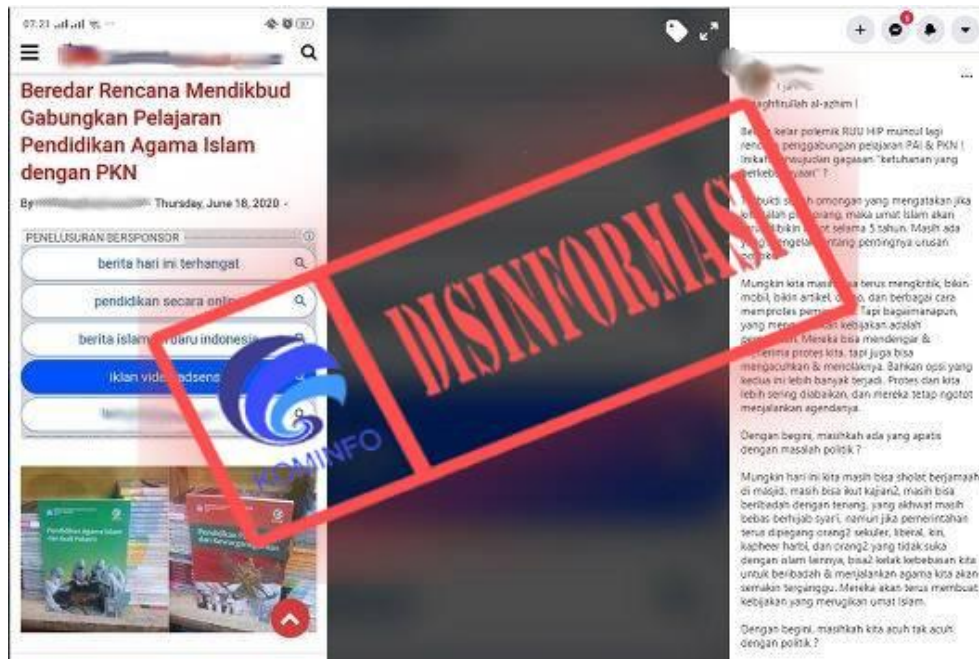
07.21

Beredar Rencana Mendikbud Gabungkan Pelajaran Pendidikan Agama Islam dengan PKN

By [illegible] Thursday, June 18, 2020 -

PENELUSURAN BERSPONSOR

berita hari ini terhangat

pendidikan secara online

berita islam terbaru indonesia

iklan video adsense

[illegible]

Pendidikan Agama Islam dan Budi Pekerti

Pendidikan Pancasila dan Kewarganegaraan

DISINFORMASI

KOMINFO

...

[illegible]ghfirullah al-azhim !

Be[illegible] kelar polemik RUU HIP muncul lagi renc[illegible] penggabungan pelajaran PAI & PKN ! Inikah perwujudan gagasan "ketuhanan yang berkeb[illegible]yaan" ?

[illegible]bukti s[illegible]h omongan yang mengatakan jika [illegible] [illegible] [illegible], maka umat Islam akan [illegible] selama 5 tahun. Masih ada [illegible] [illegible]ntang pentingnya urusan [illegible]

Mungkin kita mas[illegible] terus mengkritik, bikin mobil, bikin artikel, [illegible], dan berbagai cara memprotes pem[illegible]. Tapi bagaimanapun, yang men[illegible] kebijakan adalah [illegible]. Mereka bisa mendengar & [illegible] protes kita, tapi juga bisa mengacuhkan & menolaknya. Bahkan opsi yang kedua ini lebih banyak terjadi. Protes dari kita lebih sering diabaikan, dan mereka tetap ngotot menjalankan agendanya.

Dengan begini, masihkah ada yang apatis dengan masalah politik ?

Mungkin hari ini kita masih bisa sholat berjamaah di masjid, masih bisa ikut kajian2, masih bisa beribadah dengan tenang, yang akhwat masih bebas berhijab syar'i, namun jika pemerintahan terus dipegang orang2 sekuler, liberal, kiri, kapheer harbi, dan orang2 yang tidak suka dengan islam lainnya, bisa2 kelak kebebasan kita untuk beribadah & menjalankan agama kita akan semakin terganggu. Mereka akan terus membuat kebijakan yang merugikan umat Islam.

Dengan begini, masihkah kita acuh tak acuh dengan politik ?